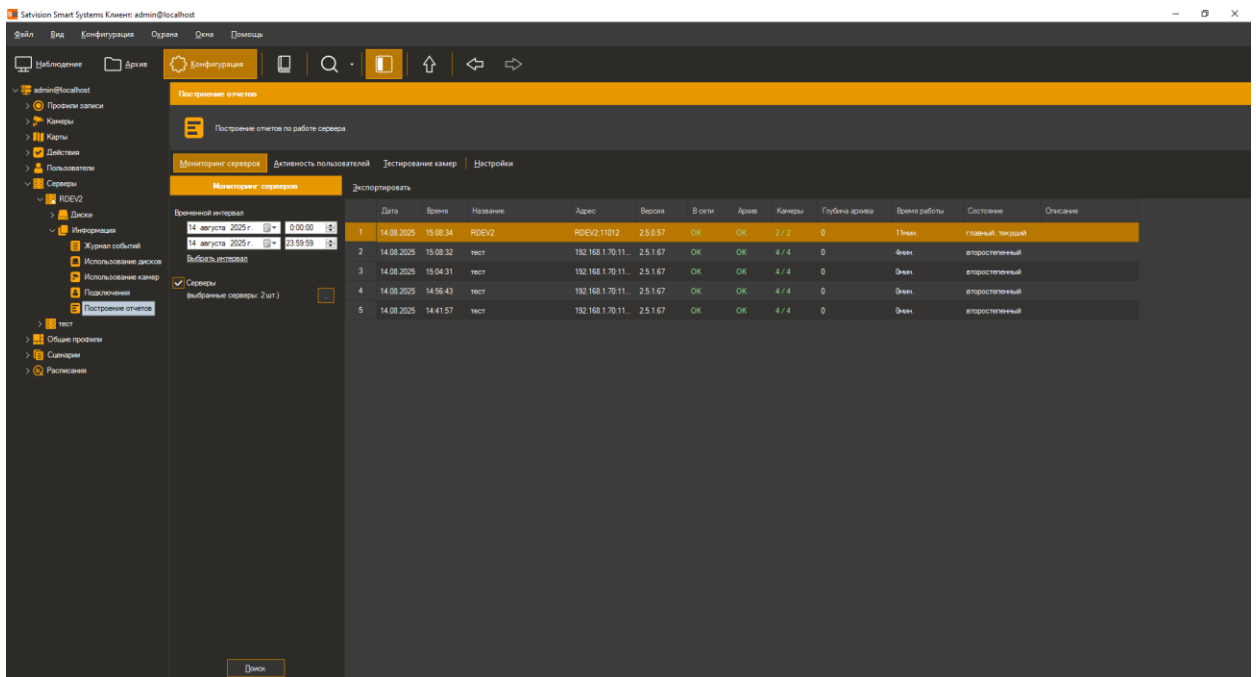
Satvision Smart Systems Клиент: admin@localhost

Файл Вид Конфигурация Охрана Окна Помощь

Наблюдение Архив Конфигурация

admin@localhost
Профили записи
Камеры
Карты
Действия
Пользователи
Серверы
RDEV2
Диски
Информация
Журнал событий
Использование дисков
Использование камер
Подключения
Построение отчетов
тест
Общие профили
Сценарии
Расписания

Построение отчетов

Построение отчетов по работе сервера

Мониторинг серверов | Активность пользователей | Тестирование камер | Настройки

Мониторинг серверов

Временной интервал
14 августа 2025 г. 0:00:00
14 августа 2025 г. 23:59:59
Выбрать интервал

Серверы
(выбранные серверы: 2 шт.)

Поиск

Экспортировать

| | Дата | Время | Название | Адрес | Версия | В сети | Архив | Камеры | Глубина архива | Время работы | Состояние | Описание |
|---|---|---|---|---|---|---|---|---|---|---|---|---|
| 1 | 14.08.2025 | 15:08:34 | RDEV2 | RDEV2:11012 | 2.5.0.57 | OK | OK | 2 / 2 | 0 | 11мин. | главный, текущий | |
| 2 | 14.08.2025 | 15:08:32 | тест | 192.168.1.70:11... | 2.5.1.67 | OK | OK | 4 / 4 | 0 | 4мин. | второстепенный | |
| 3 | 14.08.2025 | 15:04:31 | тест | 192.168.1.70:11... | 2.5.1.67 | OK | OK | 4 / 4 | 0 | 0мин. | второстепенный | |
| 4 | 14.08.2025 | 14:56:43 | тест | 192.168.1.70:11... | 2.5.1.67 | OK | OK | 4 / 4 | 0 | 0мин. | второстепенный | |
| 5 | 14.08.2025 | 14:41:57 | тест | 192.168.1.70:11... | 2.5.1.67 | OK | OK | 4 / 4 | 0 | 0мин. | второстепенный | |